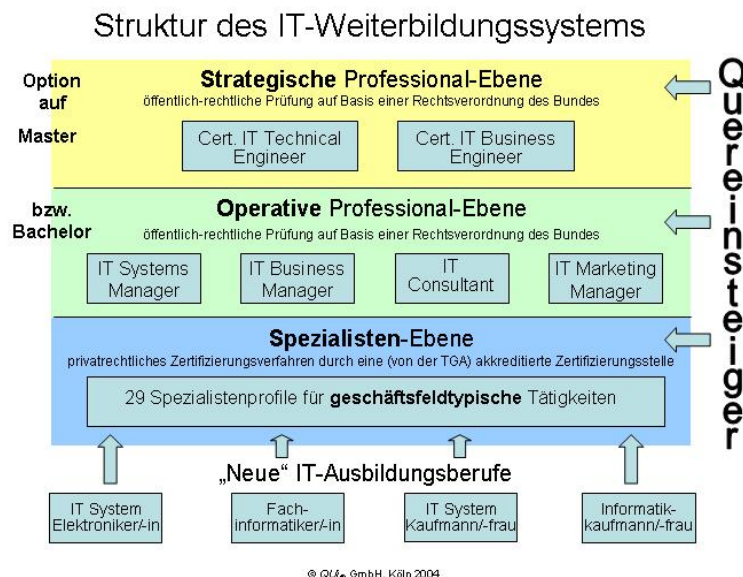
Struktur des IT-Weiterbildungssystems

Option auf

Master

Strategische Professional-Ebene
öffentlich-rechtliche Prüfung auf Basis einer Rechtsverordnung des Bundes

Cert. IT Technical Engineer

Cert. IT Business Engineer

bzw. Bachelor

Operative Professional-Ebene
öffentlich-rechtliche Prüfung auf Basis einer Rechtsverordnung des Bundes

IT Systems Manager

IT Business Manager

IT Consultant

IT Marketing Manager

Spezialisten-Ebene
privatrechtliches Zertifizierungsverfahren durch eine (von der TGA) akkreditierte Zertifizierungsstelle

29 Spezialistenprofile für geschäftsfeldtypische Tätigkeiten

„Neue" IT-Ausbildungsberufe

IT System Elektroniker/-in

Fach-informatiker/-in

IT System Kaufmann/-frau

Informatik-kaufmann/-frau

Quereinsteiger

© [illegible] GmbH, Köln 2004